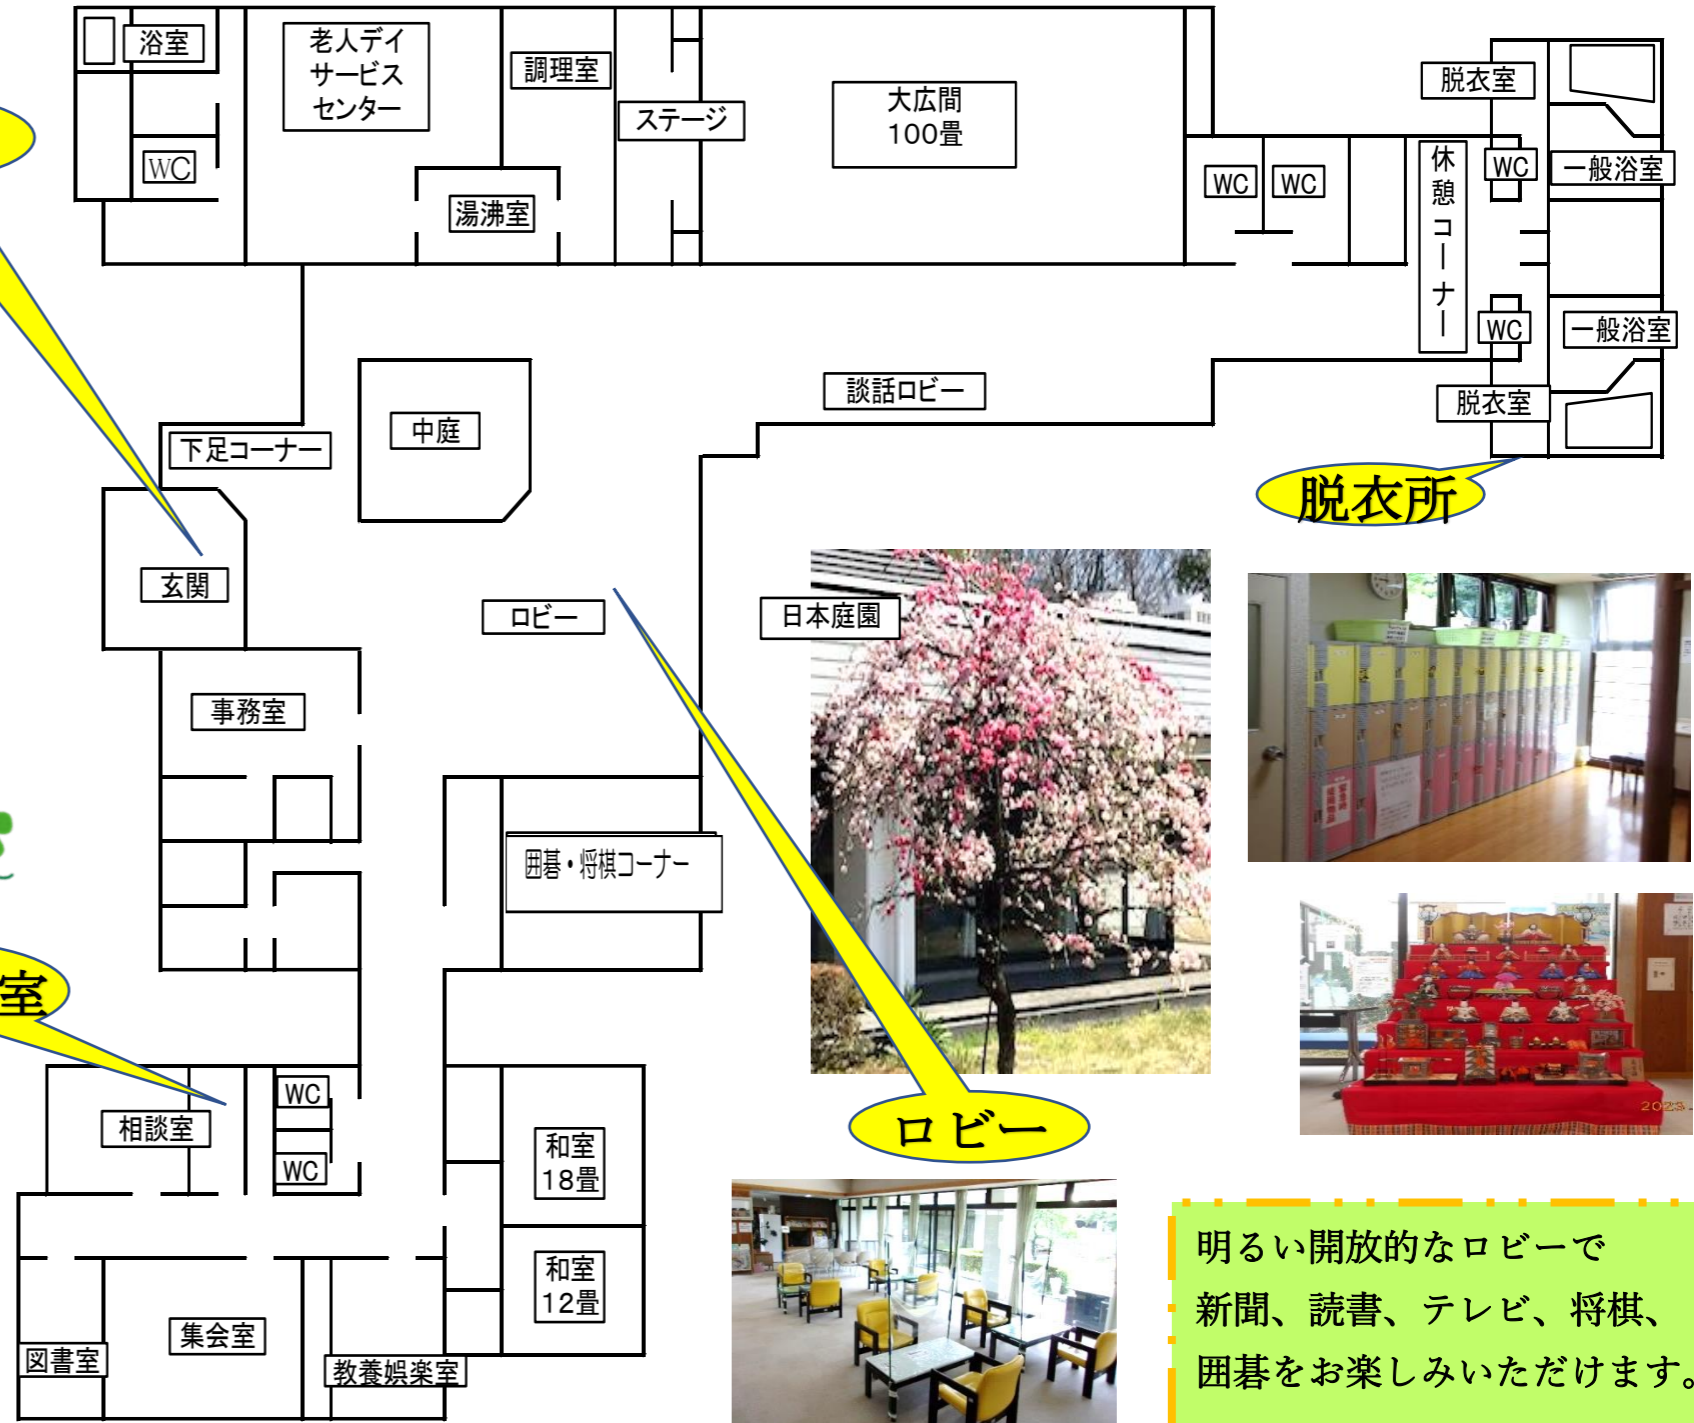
浴室

WC

老人デイサービスセンター

調理室

湯沸室

ステージ

大広間
100畳

WC

WC

休憩コーナー

脱衣室

WC

一般浴室

WC

一般浴室

脱衣室

脱衣所

談話ロビー

下足コーナー

中庭

玄関

ロビー

日本庭園

事務室

囲碁・将棋コーナー

室

WC

相談室

WC

和室
18畳

ロビー

和室
12畳

集会室

図書室

教養娯楽室

明るい開放的なロビーで
新聞、読書、テレビ、将棋、
囲碁をお楽しみいただけます。